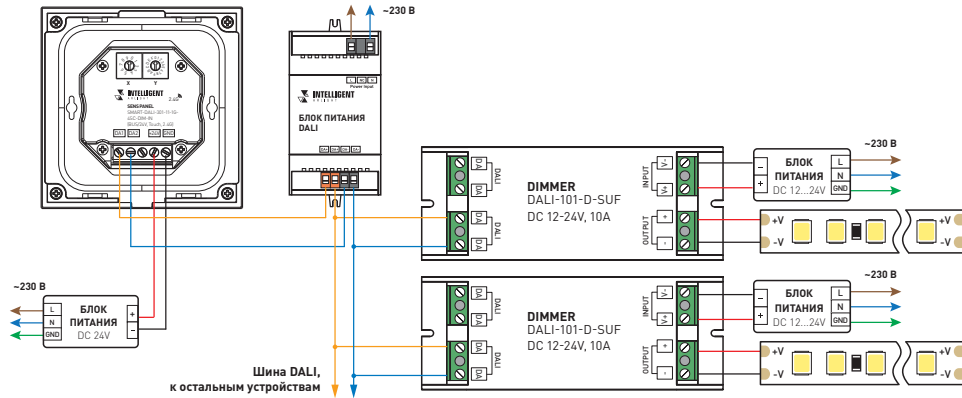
~230 В

INTELLIGENT

SENS PANEL
SMART-DALI-301-11-SG-LDC-DIM-IN
BUSOW Touch 2.4G

2.4G

X Y

DA1 DA2 -AUX GND

Power Input
L N

INTELLIGENT

БЛОК ПИТАНИЯ DALI

DA DA DA DA

~230 В

DALI

DALI

DIMMER
DALI-101-D-SUF
DC 12-24V, 10A

INPUT
V-
V+

OUTPUT
+
-

БЛОК ПИТАНИЯ
DC 12...24V
L
N
GND
-
+

+V
-V
+V
-V

~230 В

L
N
GND

БЛОК ПИТАНИЯ
DC 24V
+
-

~230 В

DALI

DALI

DIMMER
DALI-101-D-SUF
DC 12-24V, 10A

INPUT
V-
V+

OUTPUT
+
-

БЛОК ПИТАНИЯ
DC 12...24V
L
N
GND
-
+

+V
-V

Шина DALI,
к остальным устройствам